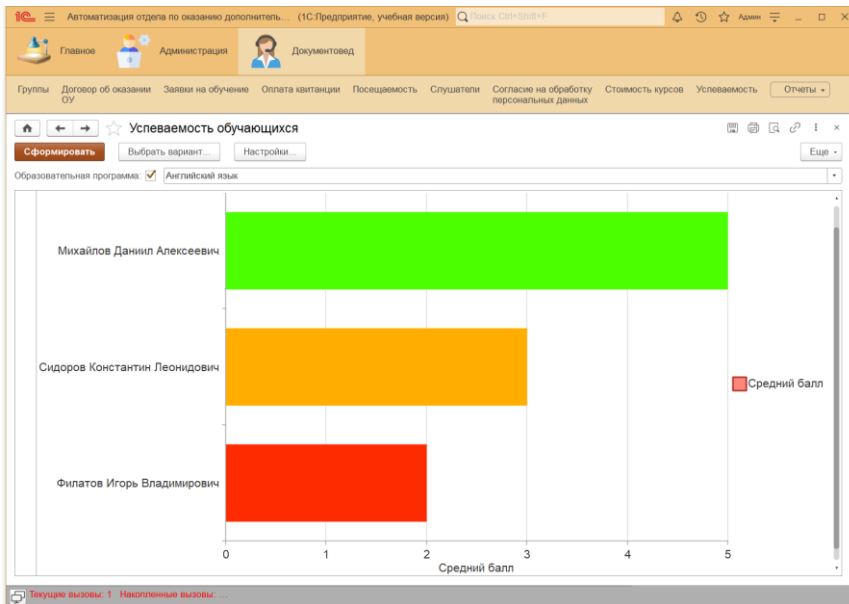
1С Автоматизация отдела по оказанию дополнитель... (1С:Предприятие, учебная версия) Поиск Ctrl+Shift+F Админ

Главное Администрация Документовед

Группы Договор об оказании ОУ Заявки на обучение Оплата квитанции Посещаемость Слушатели Согласие на обработку персональных данных Стоимость курсов Успеваемость Отчеты

Успеваемость обучающихся

Сформировать Выбрать вариант... Настройки... Еще

Образовательная программа: Английский язык

Михайлов Даниил Алексеевич

Сидоров Константин Леонидович

Филатов Игорь Владимирович

Средний балл

0 1 2 3 4 5

Средний балл

Текущие вызовы: 1 Накопленные вызовы: ...